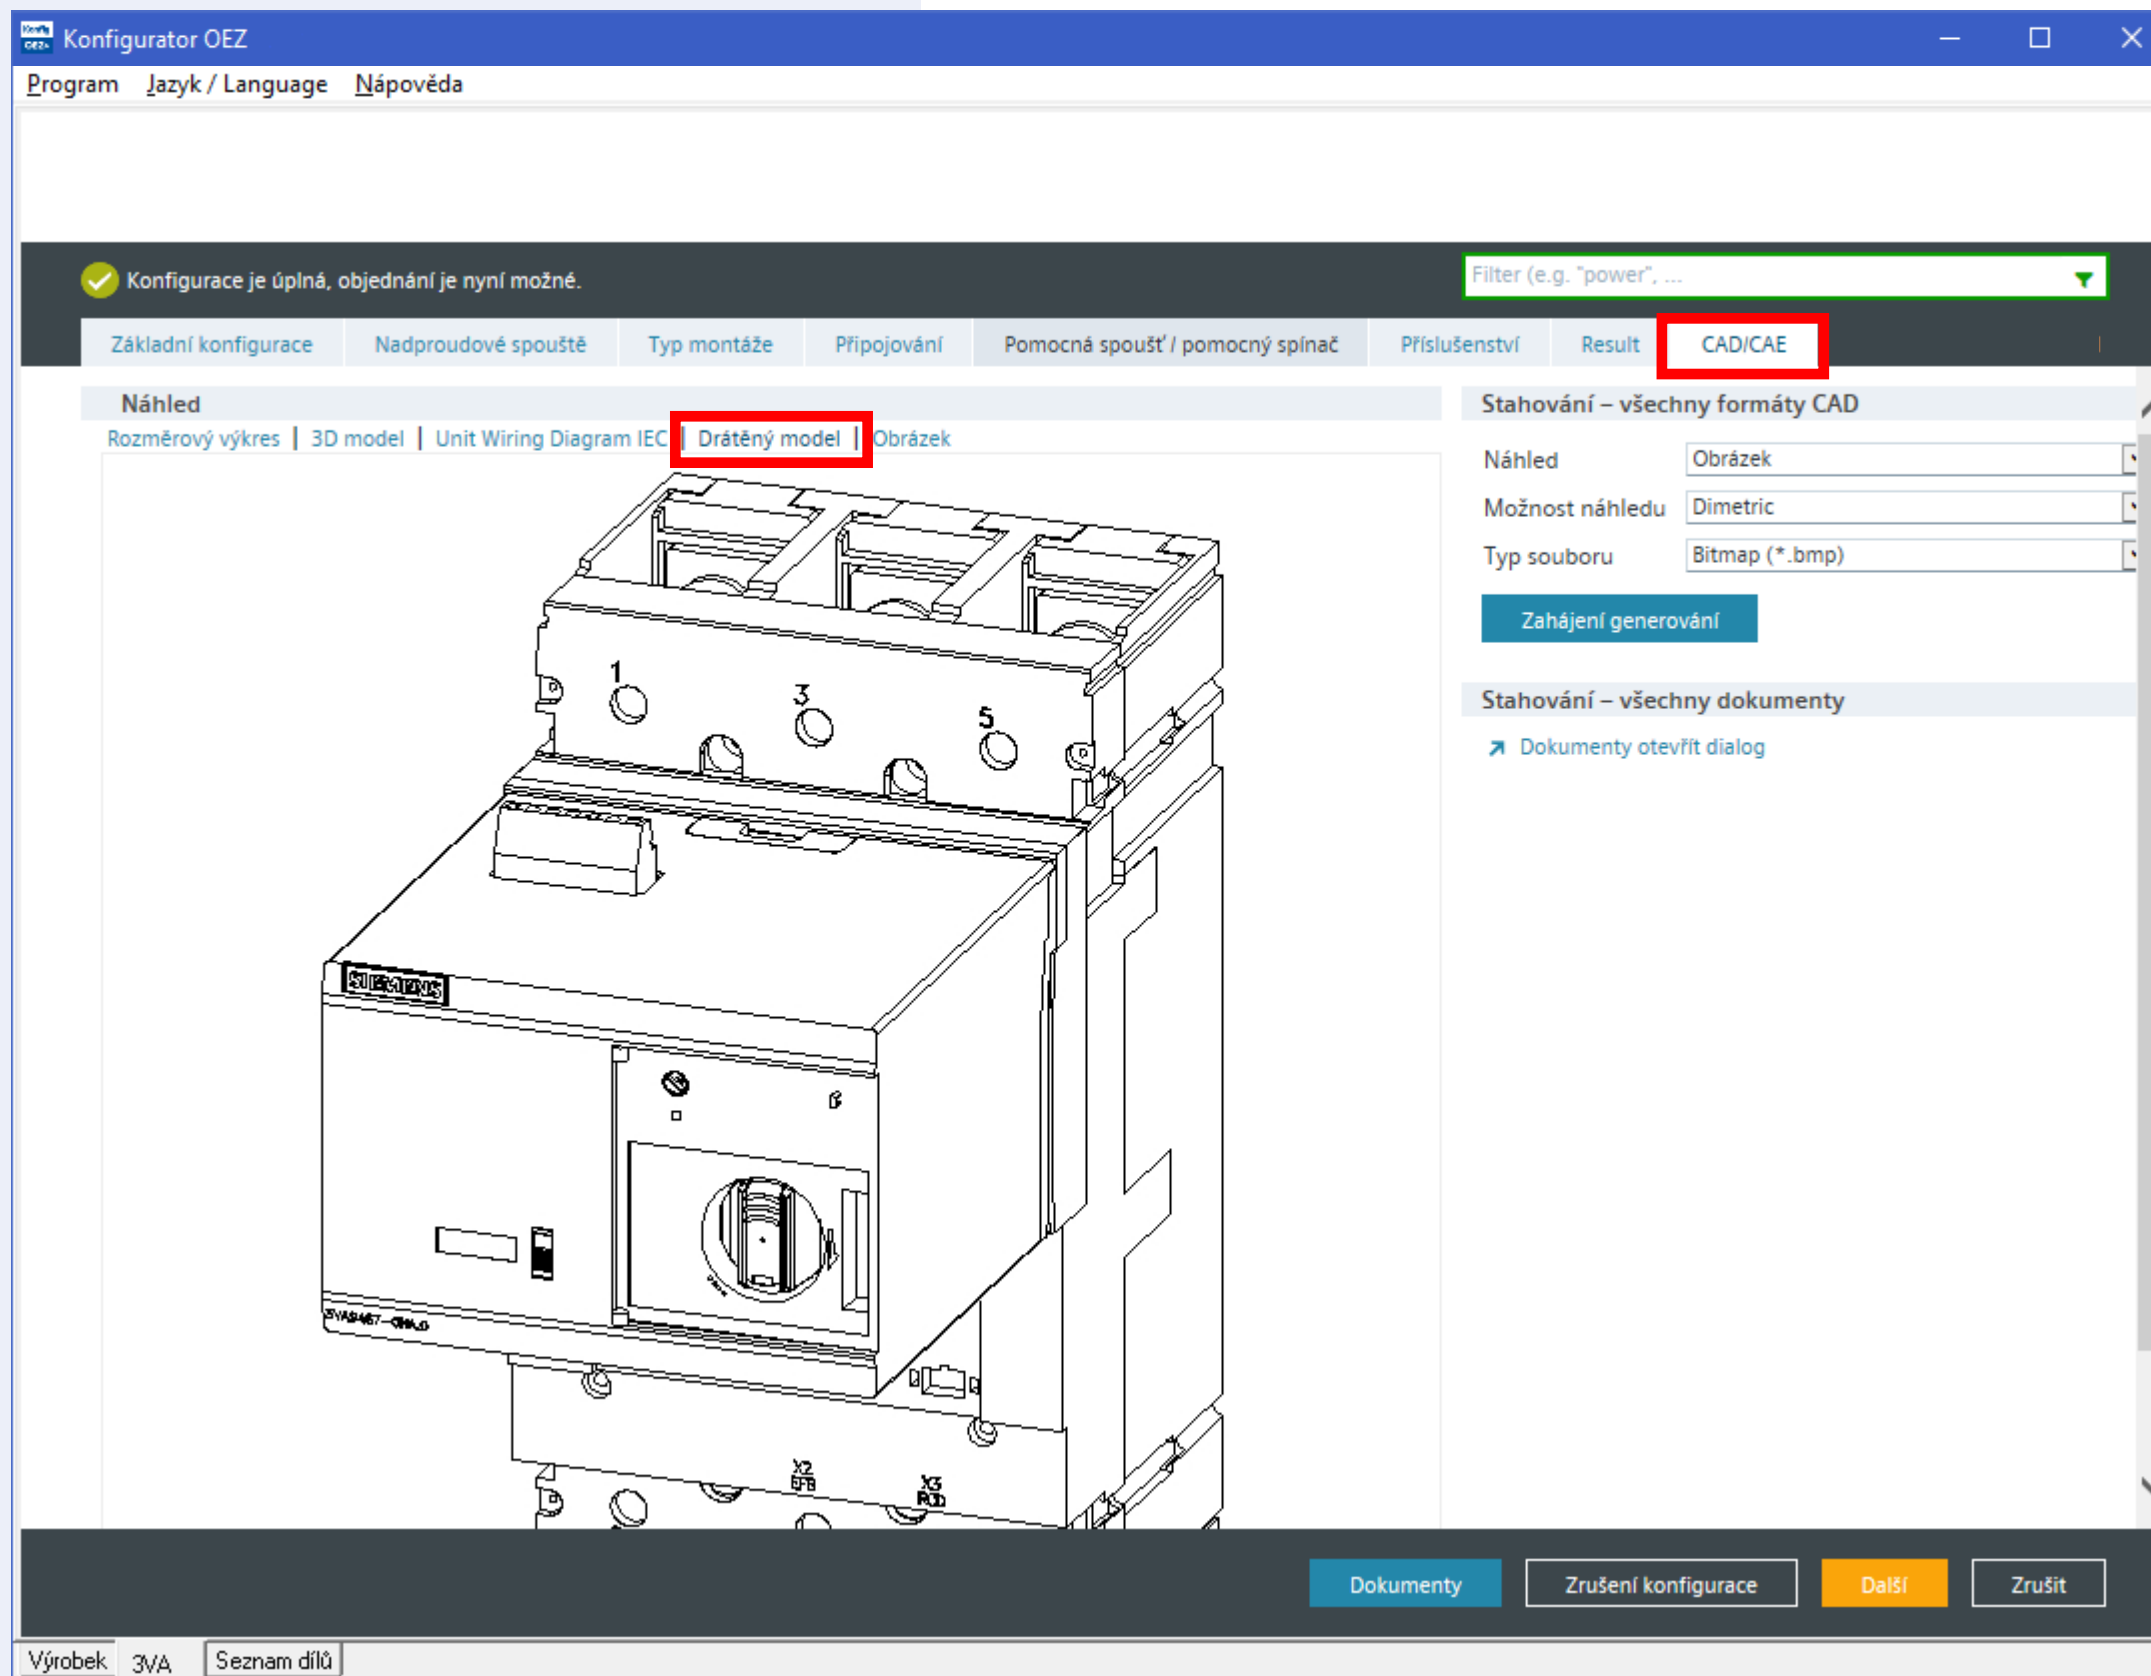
Konfigurator OEZ

Program Jazyk / Language Nápověda

Konfigurace je úplná, objednání je nyní možné.

Filter (e.g. "power", ...

Základní konfigurace | Nadproudové spouště | Typ montáže | Připojování | Pomocná spoušť / pomocný spínač | Příslušenství | Result | CAD/CAE

Náhled

Rozměrový výkres | 3D model | Unit Wiring Diagram IEC | Drátěný model | Obrázek

1 3 5

SIEMENS

X2 X3

Stahování – všechny formáty CAD

Náhled Obrázek

Možnost náhledu Dimetric

Typ souboru Bitmap (*.bmp)

Zahájení generování

Stahování – všechny dokumenty

Dokumenty otevřít dialog

Dokumenty Zrušení konfigurace Další Zrušit

Výrobek 3VA Seznam dílů